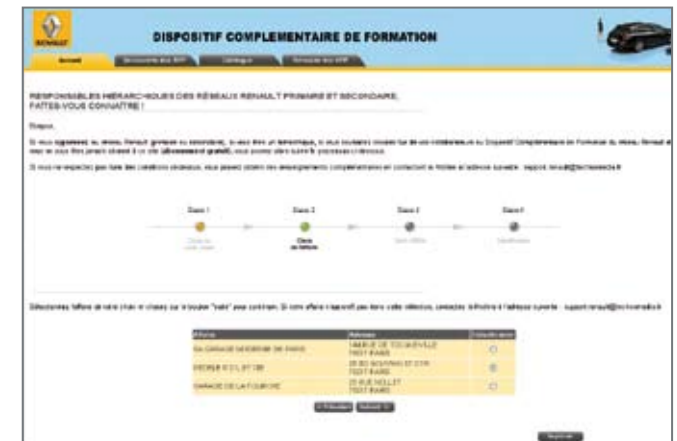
RENAULT

DISPOSITIF COMPLEMENTAIRE DE FORMATION

Accueil | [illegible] | Catalogue | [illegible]

RESPONSABLES HIÉRARCHIQUES DES RÉSEAUX RENAULT PRIMAIRE ET SECONDAIRE, FAITES-VOUS CONNAITRE !

Bonjour,

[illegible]

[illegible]

Étape 1 | Étape 2 | Étape 3 | Étape 4

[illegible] | Choix de l'affaire | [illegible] | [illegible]

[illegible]

| Affaire | Adresse | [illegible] |
|---|---|---|
| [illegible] | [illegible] TEST PARIS | |
| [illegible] | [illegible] TEST PARIS | |
| GARAGE DE LA FOURCHE | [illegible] TEST PARIS | |

< Précédent | Suivant >

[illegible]